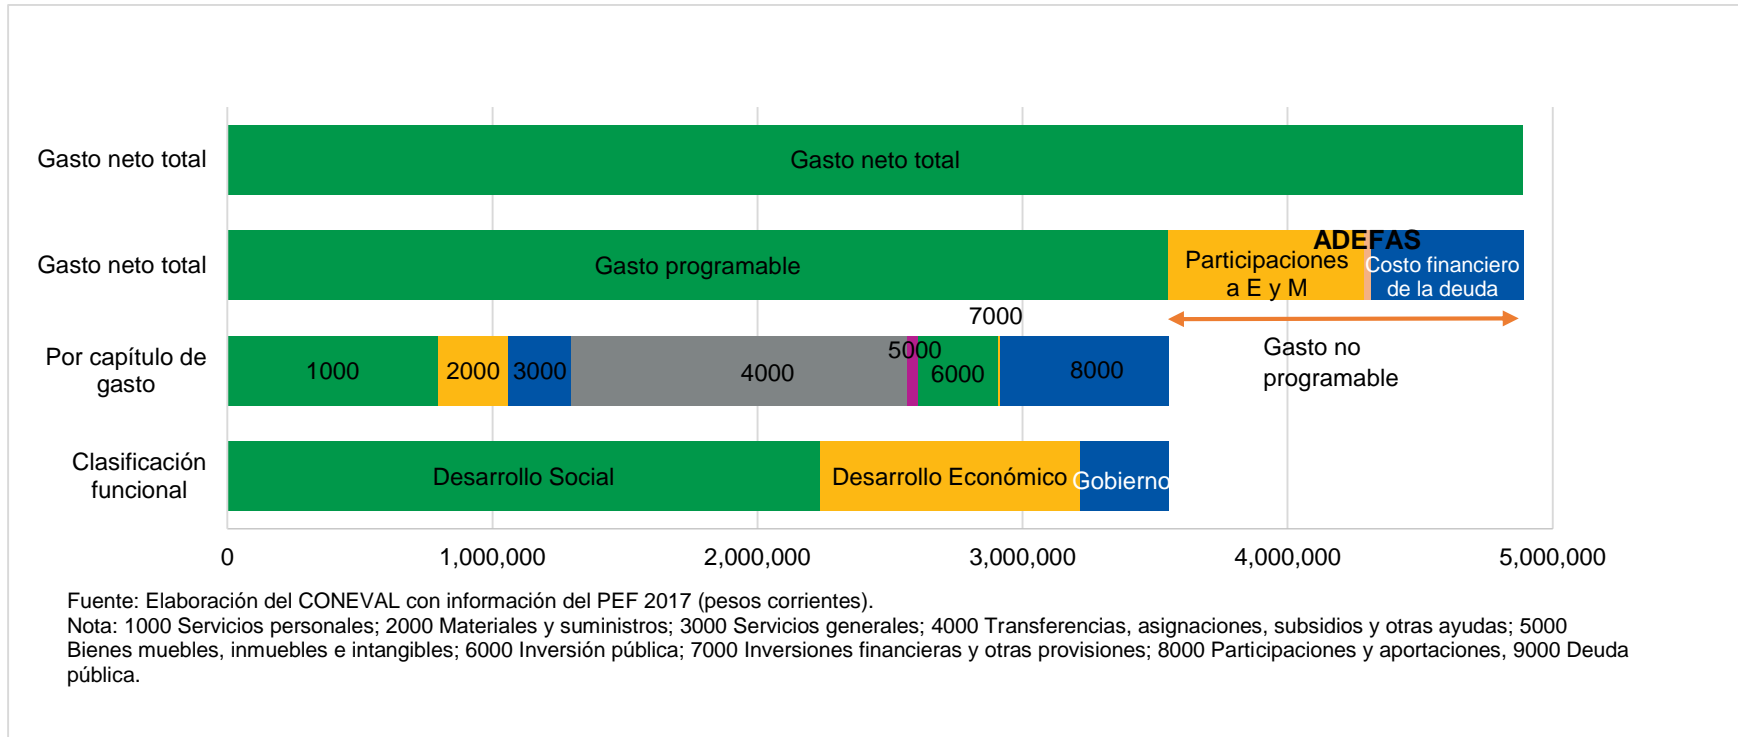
Gasto neto total

Gasto neto total

Gasto neto total

Gasto programable

Participaciones a E y M

ADEFAS

Costo financiero de la deuda

Por capítulo de gasto

1000

2000

3000

4000

5000

7000

6000

8000

Gasto no programable

Clasificación funcional

Desarrollo Social

Desarrollo Económico

Gobierno

0

1,000,000

2,000,000

3,000,000

4,000,000

5,000,000

Fuente: Elaboración del CONEVAL con información del PEF 2017 (pesos corrientes).
Nota: 1000 Servicios personales; 2000 Materiales y suministros; 3000 Servicios generales; 4000 Transferencias, asignaciones, subsidios y otras ayudas; 5000 Bienes muebles, inmuebles e intangibles; 6000 Inversión pública; 7000 Inversiones financieras y otras provisiones; 8000 Participaciones y aportaciones, 9000 Deuda pública.